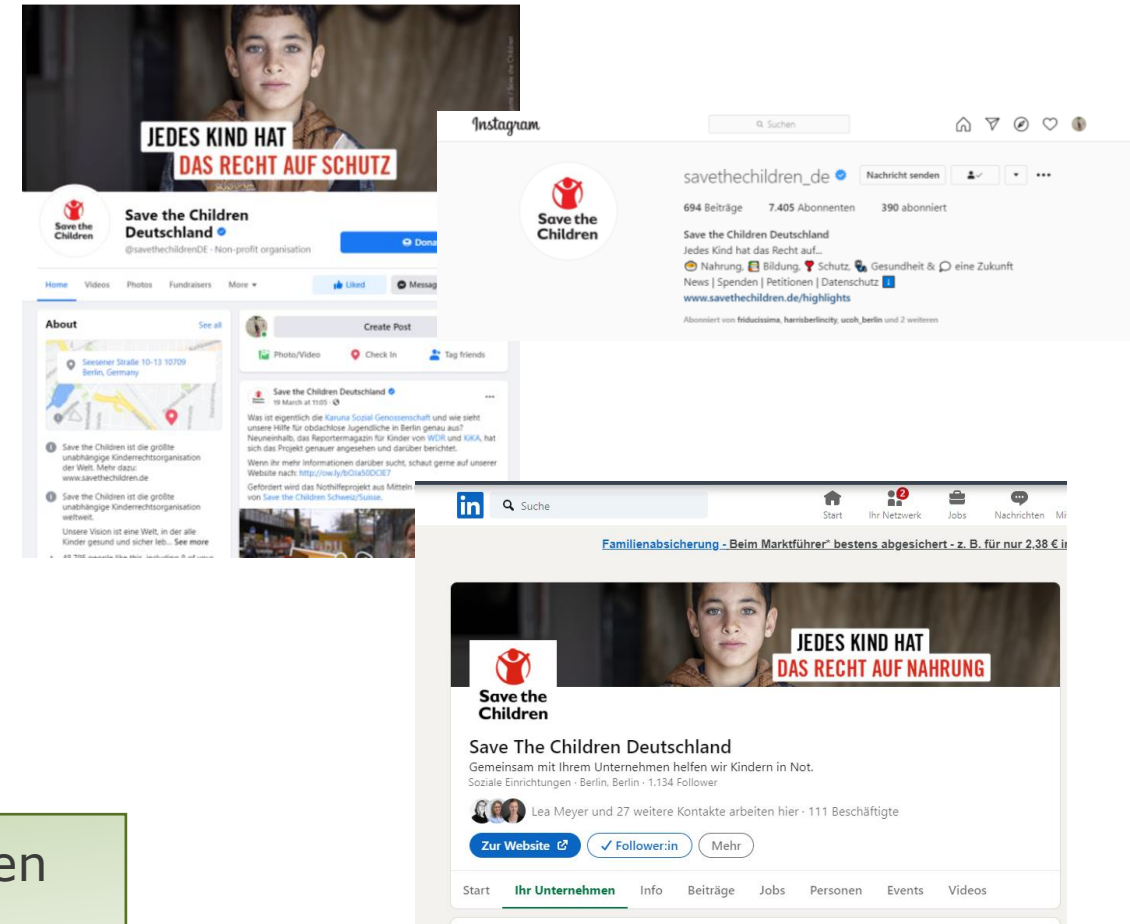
JEDES KIND HAT
DAS RECHT AUF SCHUTZ

Save the Children

Save the Children Deutschland
@savethechildrenDE · Non-profit organisation

Dona

Home Videos Photos Fundraisers More

Liked Messag

About See all

Seesener Straße 10-13 10709 Berlin, Germany

Save the Children ist die größte unabhängige Kinderrechtsorganisation der Welt. Mehr dazu: www.savethechildren.de

Save the Children ist die größte unabhängige Kinderrechtsorganisation weltweit.

Unsere Vision ist eine Welt, in der alle Kinder gesund und sicher leb... See more

Create Post

Photo/Video Check In Tag friends

Save the Children Deutschland
19 March at 11:05

Was ist eigentlich die Karuna Sozial Genossenschaft und wie sieht unsere Hilfe für obdachlose Jugendliche in Berlin genau aus? Neuneinhalb, das Reportermagazin für Kinder von WDR und KiKA, hat sich das Projekt genauer angesehen und darüber berichtet.

Wenn ihr mehr Informationen darüber sucht, schaut gerne auf unserer Website nach: http://ow.ly/bOIa50DOlE7

Gefördert wird das Nothilfeprojekt aus Mitteln von Save the Children Schweiz/Suisse.

Instagram

Suchen

Save the Children

savethechildren_de

Nachricht senden

694 Beiträge 7.405 Abonnenten 390 abonniert

Save the Children Deutschland
Jedes Kind hat das Recht auf...
Nahrung, Bildung, Schutz, Gesundheit & eine Zukunft
News | Spenden | Petitionen | Datenschutz
www.savethechildren.de/highlights

Abonniert von friducissima, harrisberlincity, ucoh_berlin und 2 weiteren

in Suche

Start Ihr Netzwerk Jobs Nachrichten Mi

Familienabsicherung - Beim Marktführer* bestens abgesichert - z. B. für nur 2,38 € i

JEDES KIND HAT
DAS RECHT AUF NAHRUNG

Save the Children

Save The Children Deutschland
Gemeinsam mit Ihrem Unternehmen helfen wir Kindern in Not.
Soziale Einrichtungen · Berlin, Berlin · 1.134 Follower

Lea Meyer und 27 weitere Kontakte arbeiten hier · 111 Beschäftigte

Zur Website Follower:in Mehr

Start Ihr Unternehmen Info Beiträge Jobs Personen Events Videos

en